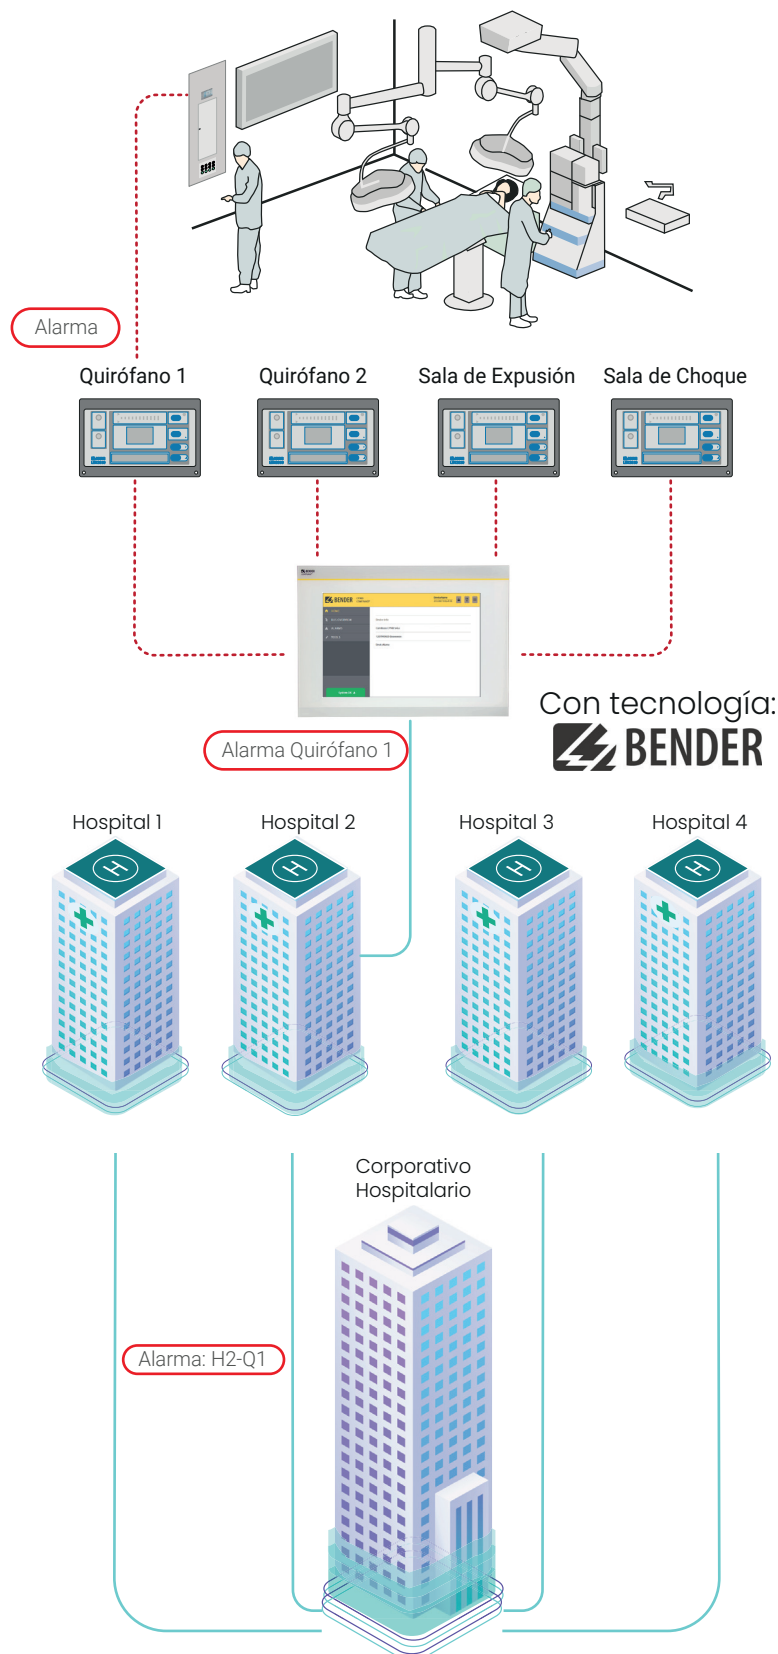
Alarma

Quirófano 1

Quirófano 2

Sala de Expusión

Sala de Choque

Con tecnología:

BENDER

Alarma Quirófano 1

Hospital 1

Hospital 2

Hospital 3

Hospital 4

Corporativo Hospitalario

Alarma: H2-Q1